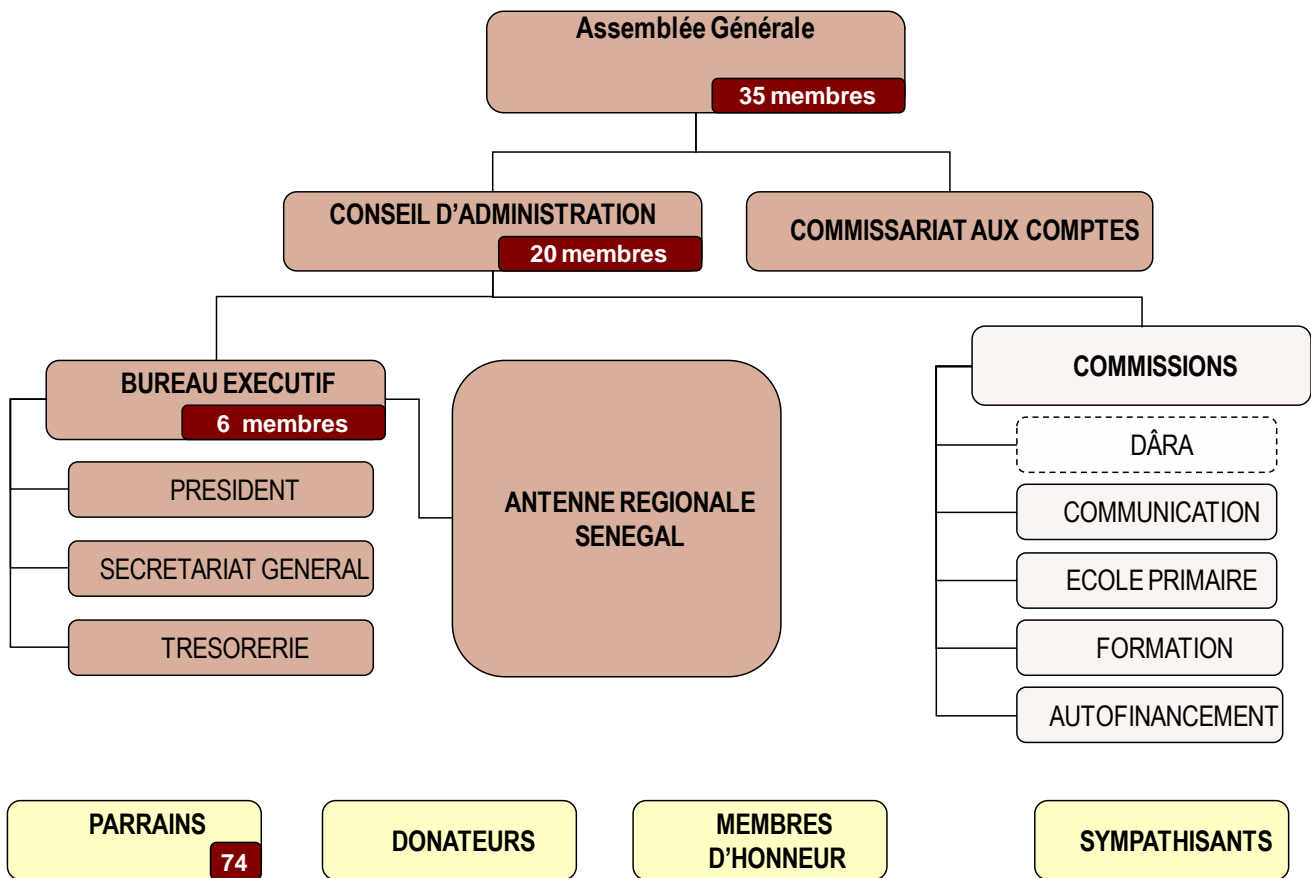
Assemblée Générale
35 membres

CONSEIL D’ADMINISTRATION
20 membres

COMMISSARIAT AUX COMPTES

BUREAU EXECUTIF
6 membres

PRESIDENT

SECRETARIAT GENERAL

TRESORERIE

ANTENNE REGIONALE SENEGAL

COMMISSIONS

DÂRA

COMMUNICATION

ECOLE PRIMAIRE

FORMATION

AUTOFINANCEMENT

PARRAINS
74

DONATEURS

MEMBRES D’HONNEUR

SYMPATHISANTS